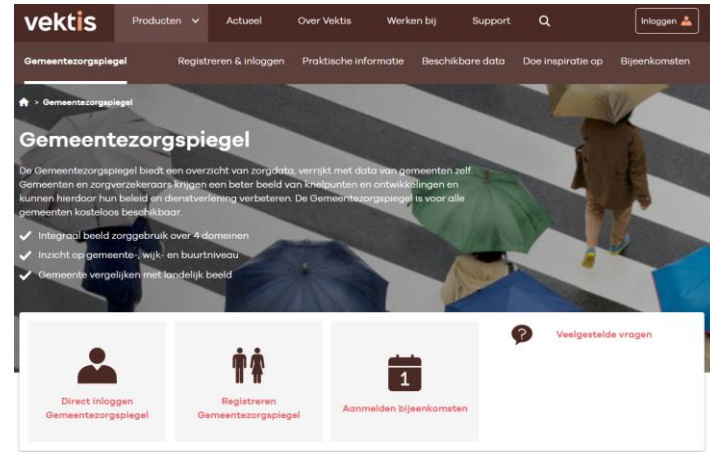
vektis

Producten Actueel Over Vektis Werken bij Support Inloggen

Gemeentezorgspiegel Registreren & inloggen Praktische informatie Beschikbare data Doe inspiratie op Bijeenkomsten

> Gemeentezorgspiegel

Gemeentezorgspiegel

De Gemeentezorgspiegel biedt een overzicht van zorgdata, verrijkt met data van gemeenten zelf. Gemeenten en zorgverzekeraars krijgen een beter beeld van knelpunten en ontwikkelingen en kunnen hierdoor hun beleid en dienstverlening verbeteren. De Gemeentezorgspiegel is voor alle gemeenten kosteloos beschikbaar.

Integraal beeld zorggebruik over 4 domeinen
Inzicht op gemeente-, wijk- en buurtniveau
Gemeente vergelijken met landelijk beeld

Direct inloggen Gemeentezorgspiegel

Registreren Gemeentezorgspiegel

1
Aanmelden bijeenkomsten

Veelgestelde vragen